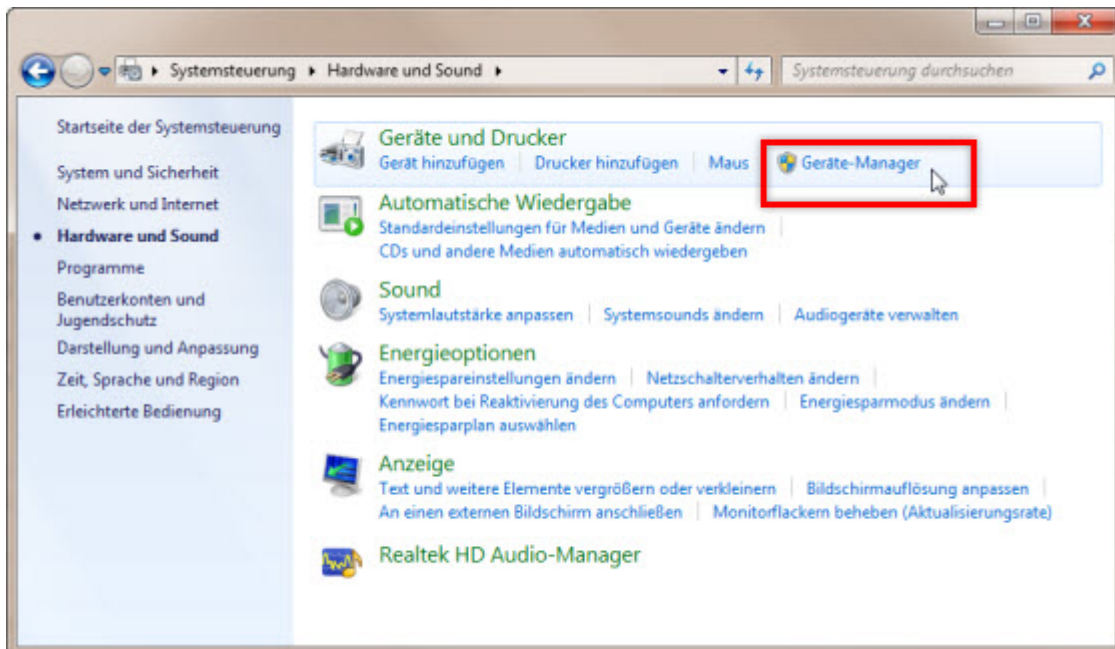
Systemsteuerung ▸ Hardware und Sound ▸

Systemsteuerung durchsuchen

Startseite der Systemsteuerung

System und Sicherheit

Netzwerk und Internet

• Hardware und Sound

Programme

Benutzerkonten und Jugendschutz

Darstellung und Anpassung

Zeit, Sprache und Region

Erleichterte Bedienung

Geräte und Drucker

Gerät hinzufügen | Drucker hinzufügen | Maus | Geräte-Manager

Automatische Wiedergabe

Standardeinstellungen für Medien und Geräte ändern |

CDs und andere Medien automatisch wiedergeben

Sound

Systemlautstärke anpassen | Systemsounds ändern | Audiogeräte verwalten

Energieoptionen

Energiespareinstellungen ändern | Netzschalterverhalten ändern |

Kennwort bei Reaktivierung des Computers anfordern | Energiesparmodus ändern |

Energiesparplan auswählen

Anzeige

Text und weitere Elemente vergrößern oder verkleinern | Bildschirmauflösung anpassen |

An einen externen Bildschirm anschließen | Monitorflackern beheben (Aktualisierungsrate)

Realtek HD Audio-Manager